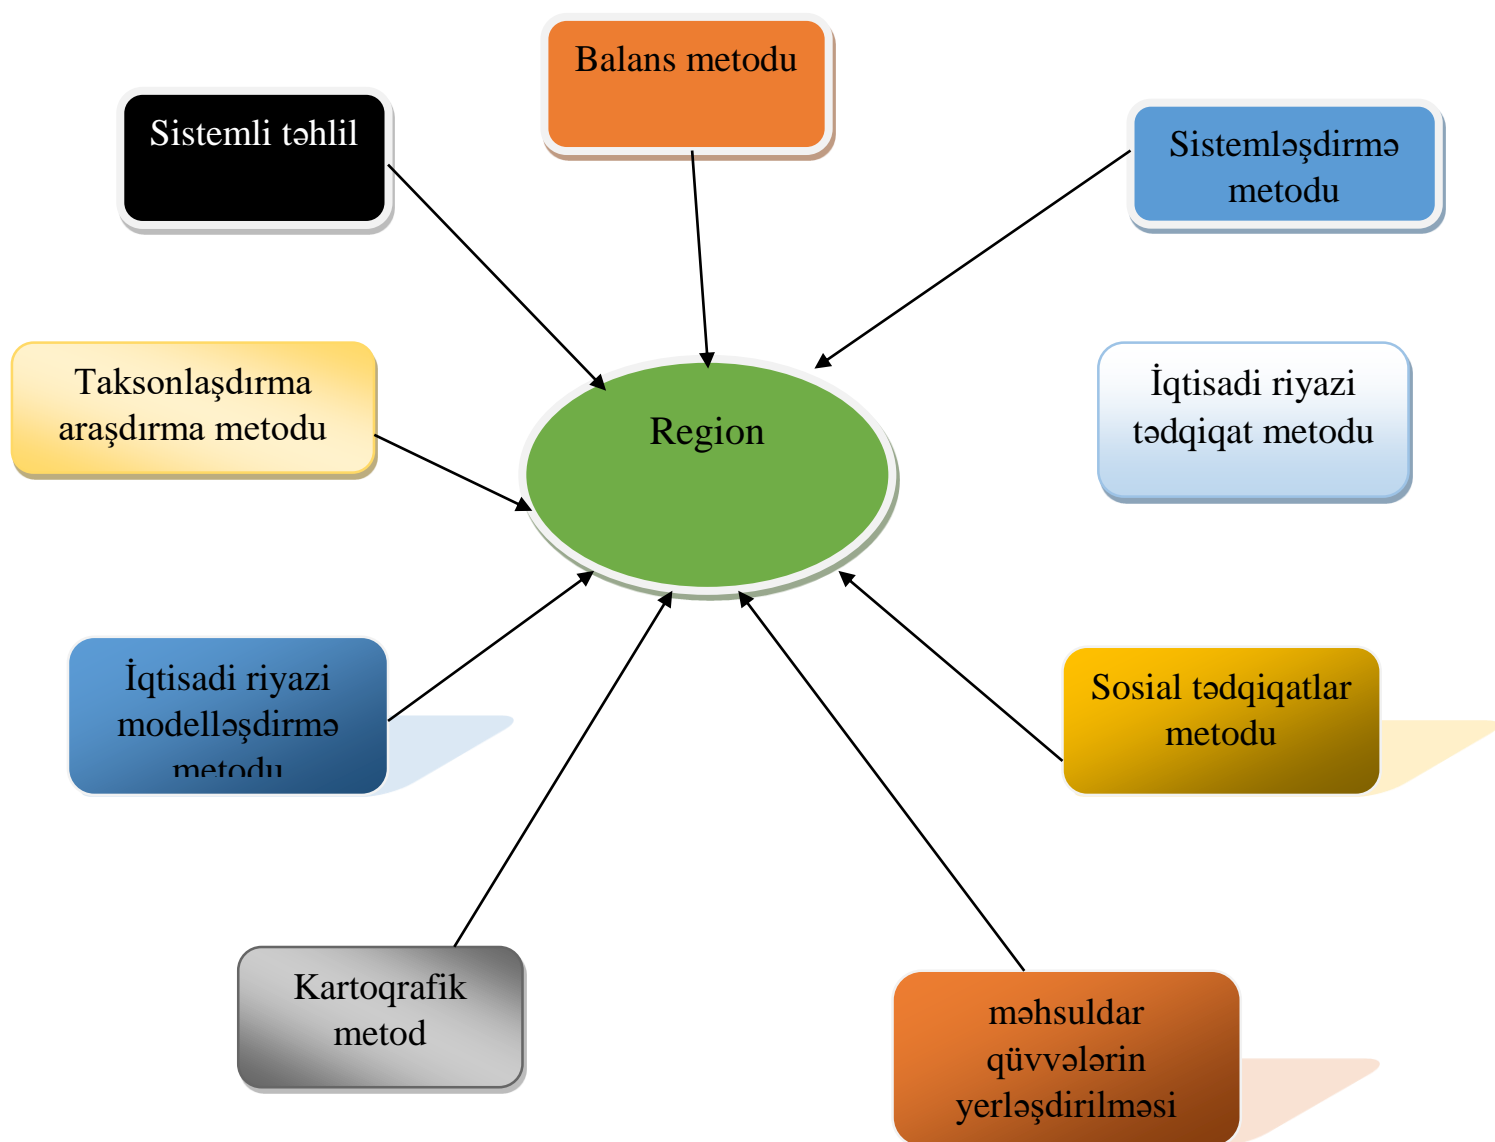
Balans metodu

Sistemli təhlil

Sistemləşdirmə metodu

Taksonlaşdırma araşdırma metodu

Region

İqtisadi riyazi tədqiqat metodu

İqtisadi riyazi modelləşdirmə metodu

Sosial tədqiqatlar metodu

Kartoqrafik metod

məhsuldar qüvvələrin yerləşdirilməsi